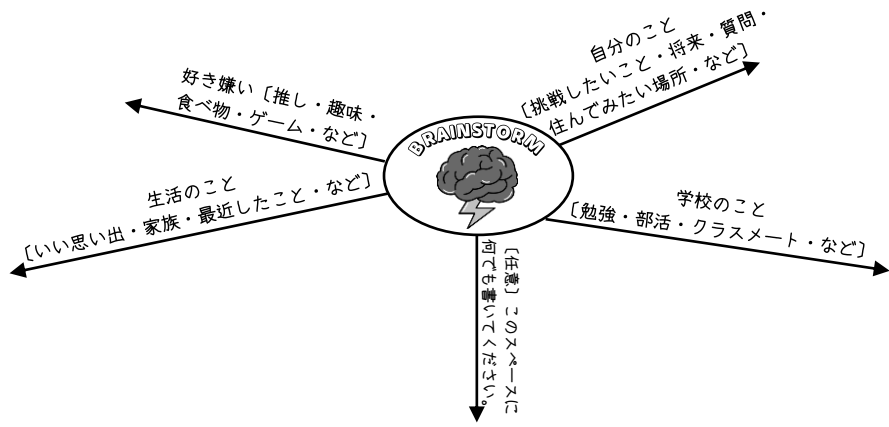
BRAINSTORM

好き嫌い〔推し・趣味・
食べ物・ゲーム・など〕

自分のこと
〔挑戦したいこと・将来・質問・
住んでみたい場所・など〕

生活のこと
〔いい思い出・家族・最近したこと・など〕

学校のこと
〔勉強・部活・クラスメート・など〕

〔任意〕このスペースに
何でも書いてください。